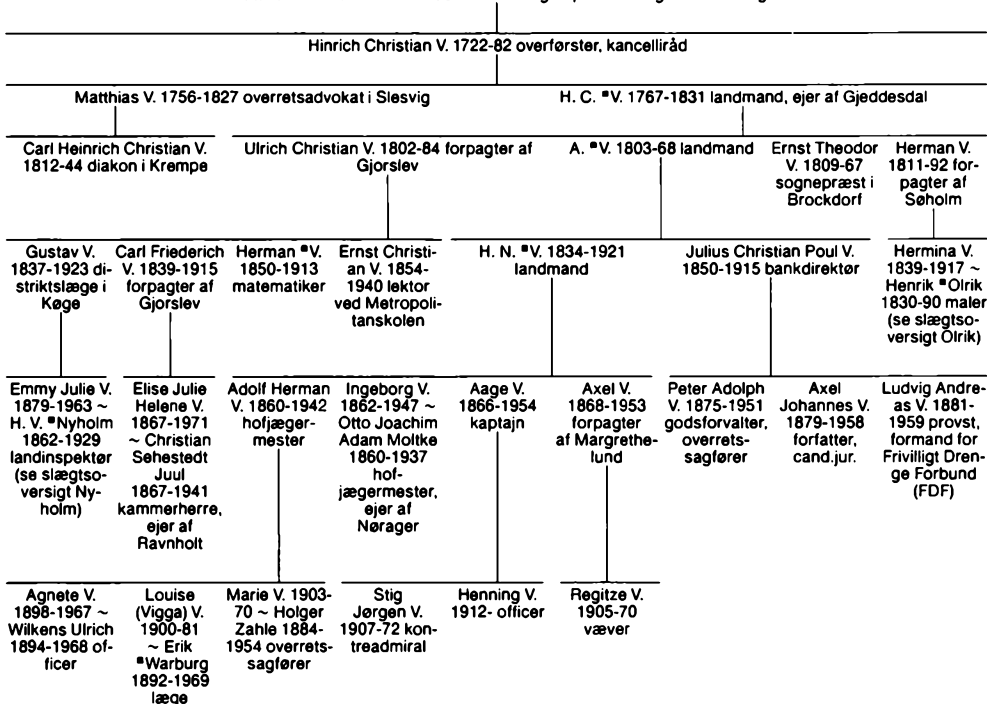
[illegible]

Hinrich Christian V. 1722-82 overførster, kancelliråd

Matthias V. 1756-1827 overretsadvokat i Slesvig

H. C. ▪V. 1767-1831 landmand, ejer af Gjeddesdal

Carl Heinrich Christian V. 1812-44 diakon i Krempe

Ulrich Christian V. 1802-84 forpagter af Gjorslev

A. ▪V. 1803-68 landmand

Ernst Theodor V. 1809-67 sognepræst i Brockdorf

Herman V. 1811-92 forpagter af Søholm

Gustav V. 1837-1923 distriktslæge i Køge

Carl Friederich V. 1839-1915 forpagter af Gjorslev

Herman ▪V. 1850-1913 matematiker

Ernst Christian V. 1854-1940 lektor ved Metropolitanskolen

H. N. ▪V. 1834-1921 landmand

Julius Christian Poul V. 1850-1915 bankdirektør

Hermina V. 1839-1917 ~ Henrik ▪Olrik 1830-90 maler (se slægtsoversigt Olrik)

Emmy Julie V. 1879-1963 ~ H. V. ▪Nyholm 1862-1929 landinspektør (se slægtsoversigt Nyholm)

Elise Julie Helene V. 1867-1971 ~ Christian Sehestedt Juul 1867-1941 kammerherre, ejer af Ravnholt

Adolf Herman V. 1860-1942 hofjægermester

Ingeborg V. 1862-1947 ~ Otto Joachim Adam Moltke 1860-1937 hofjægermester, ejer af Nørager

Aage V. 1866-1954 kaptajn

Axel V. 1868-1953 forpagter af Margrethelund

Peter Adolph V. 1875-1951 godsforvalter, overretssagfører

Axel Johannes V. 1879-1958 forfatter, cand.jur.

Ludvig Andreas V. 1881-1959 provst, formand for Frivilligt Drenge Forbund (FDF)

Agnete V. 1898-1967 ~ Wilkens Ulrich 1894-1968 officer

Louise (Vigga) V. 1900-81 ~ Erik ▪Warburg 1892-1969 læge

Marie V. 1903-70 ~ Holger Zahle 1884-1954 overretssagfører

Stig Jørgen V. 1907-72 kontreadmiral

Henning V. 1912- officer

Regitze V. 1905-70 væver